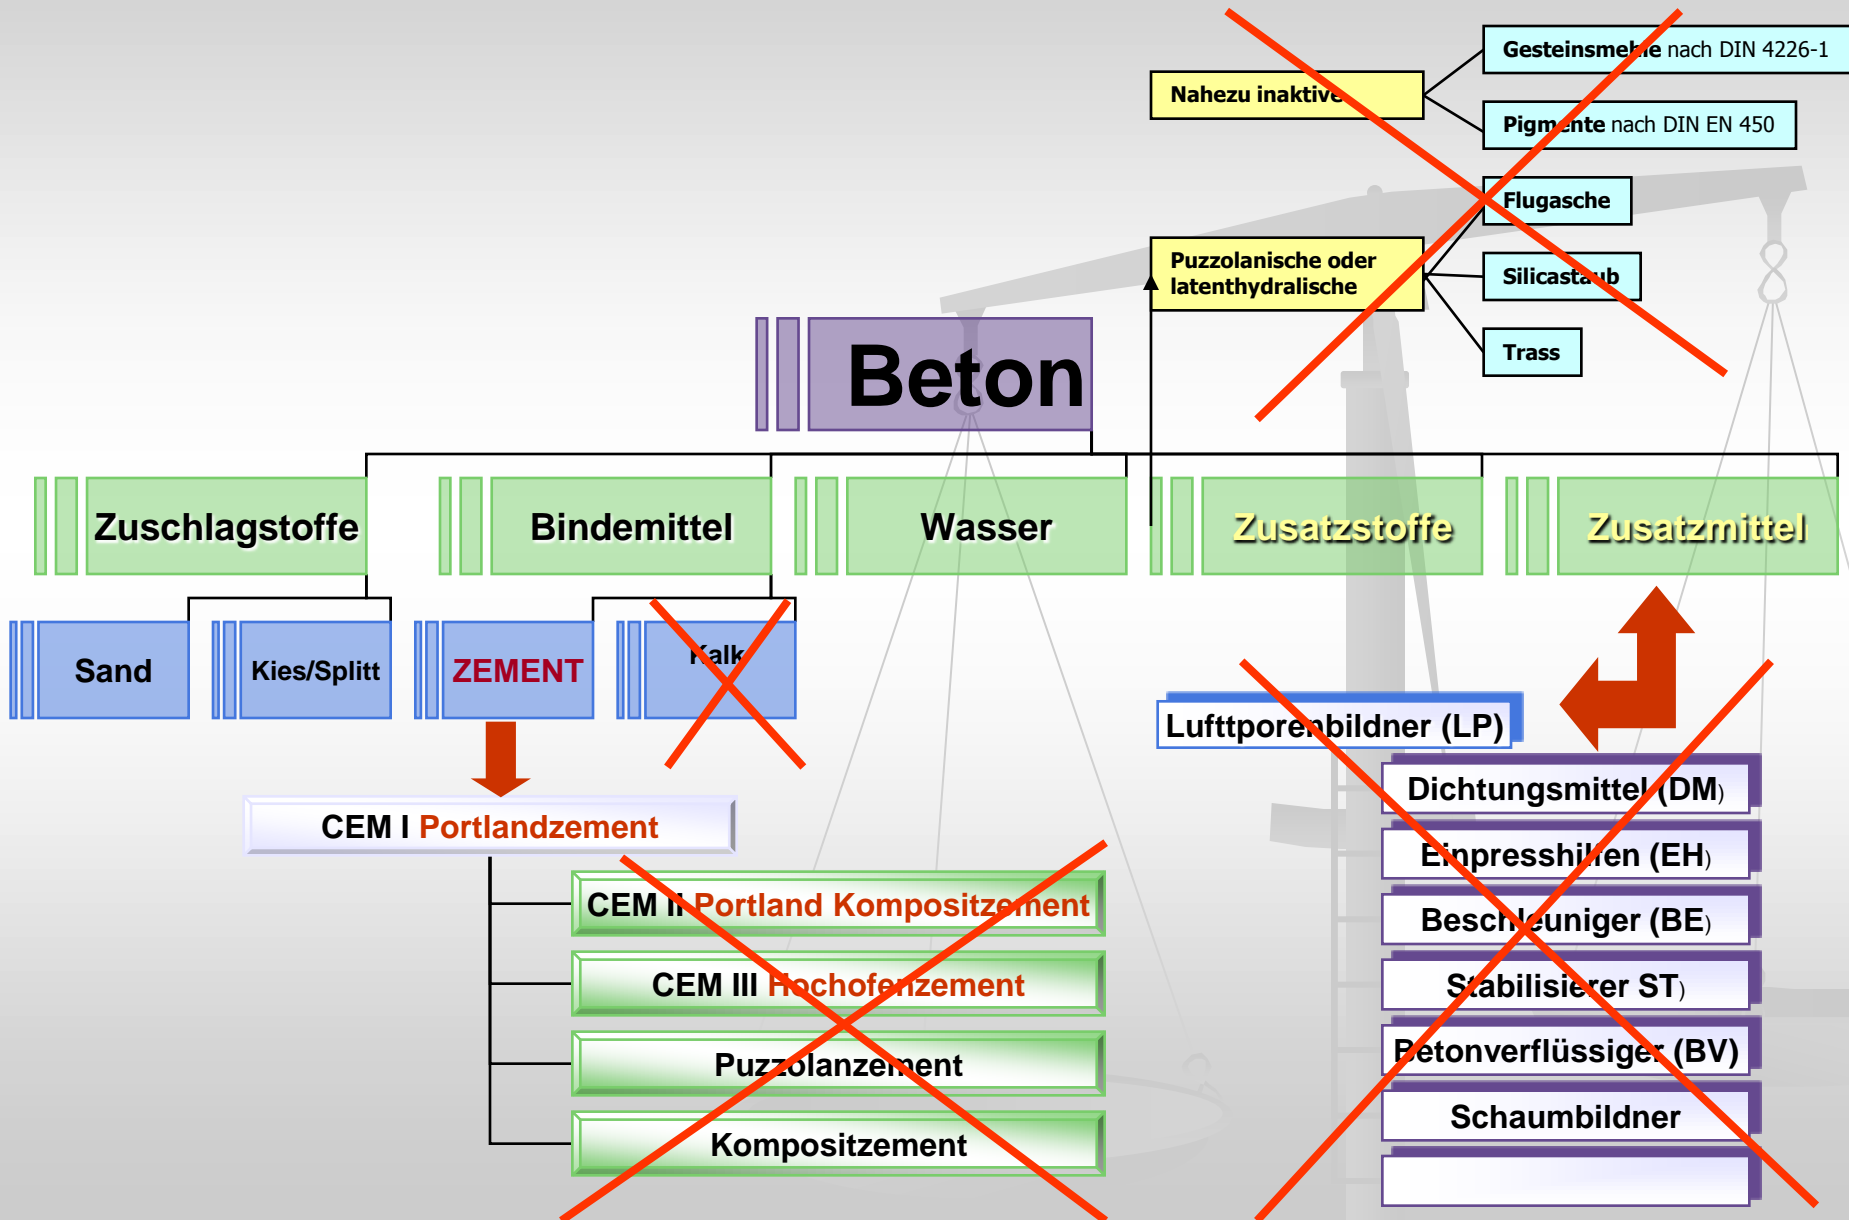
Gesteinsmehle nach DIN 4226-1

Nahezu inaktive

Pigmente nach DIN EN 450

Flugasche

Puzzolanische oder latenthydralische

Silicastaub

Trass

Beton

Zuschlagstoffe

Bindemittel

Wasser

Zusatzstoffe

Zusatzmittel

Sand

Kies/Splitt

ZEMENT

Kalk

Lufttporenbildner (LP)

CEM I Portlandzement

Dichtungsmittel (DM)

Einpresshilfen (EH)

CEM II Portland Kompositzement

Beschleuniger (BE)

CEM III Hochofenzement

Stabilisierer ST)

Puzzolanzement

Betonverflüssiger (BV)

Kompositzement

Schaumbildner